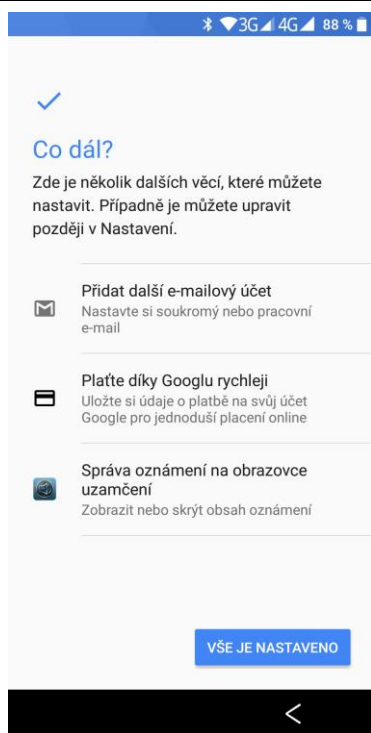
3G 4G 88 %

Co dál?

Zde je několik dalších věcí, které můžete nastavit. Případně je můžete upravit později v Nastavení.

Přidat další e-mailový účet
Nastavte si soukromý nebo pracovní e-mail

Plaťte díky Googlu rychleji
Uložte si údaje o platbě na svůj účet Google pro jednodušší placení online

Správa oznámení na obrazovce uzamčení
Zobrazit nebo skrýt obsah oznámení

VŠE JE NASTAVENO